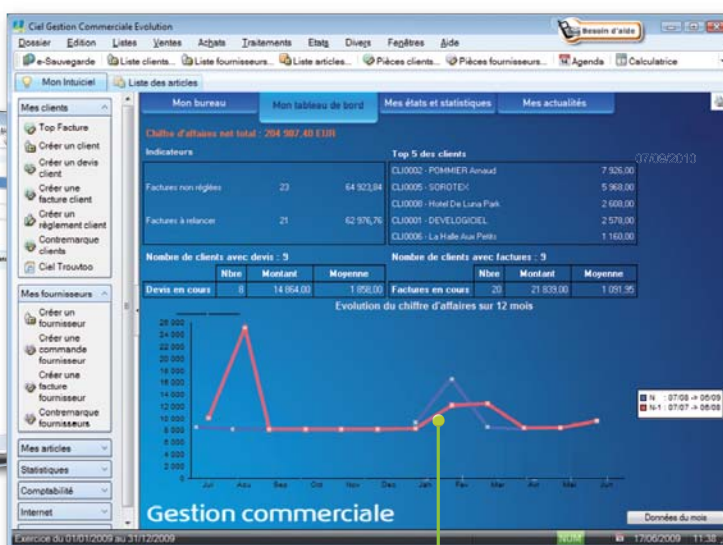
Ciel Gestion Commerciale Evolution
Besoin d'aide
Dossier Edition Listes Ventes Achats Traitements Etats Divers Fenêtres Aide
e-Sauvegarde Liste clients... Liste fournisseurs... Liste articles... Pièces clients... Pièces fournisseurs... Agenda Calculatrice
Mon Intuiciel Liste des articles

Mes clients
Top Facture
Créer un client
Créer un devis client
Créer une facture client
Créer un règlement client
Contremarque clients
Ciel Trouvtoo

Mes fournisseurs
Créer un fournisseur
Créer une commande fournisseur
Créer une facture fournisseur
Contremarque fournisseurs

Mes articles
Statistiques
Comptabilité
Internet

Mon bureau
Mon tableau de bord
Mes états et statistiques
Mes actualités

Chiffre d'affaires net total : 204 987,48 EUR
07/09/2010

Indicateurs
| | | |
|---|---|---|
| Factures non réglées | 23 | 64 923,84 |
| Factures à relancer | 21 | 62 976,76 |

Top 5 des clients
| | |
|---|---|
| CLI0002 - POMMIER Arnaud | 7 926,00 |
| CLI0005 - SOROTEX | 5 968,00 |
| CLI0008 - Hotel De Luna Park | 2 608,00 |
| CLI0001 - DEVELOGICIEL | 2 578,00 |
| CLI0006 - La Halle Aux Petits | 1 160,00 |

Nombre de clients avec devis : 9
| | Nbre | Montant | Moyenne |
|---|---|---|---|
| Devis en cours | 8 | 14 864,00 | 1 858,00 |

Nombre de clients avec factures : 9
| | Nbre | Montant | Moyenne |
|---|---|---|---|
| Factures en cours | 20 | 21 839,00 | 1 091,95 |

Evolution du chiffre d'affaires sur 12 mois
28 000
26 000
24 000
22 000
20 000
18 000
16 000
14 000
12 000
10 000
8 000
6 000
4 000
2 000
0
Jui Aou Sep Oct Nov Dec Jan Fev Mar Avr Mai Jun
N : 07/08 -> 06/09
N-1 : 07/07 -> 06/08

Gestion commerciale
Données du mois
Exercice du 01/01/2009 au 31/12/2009
NUM
17/06/2009 11:38